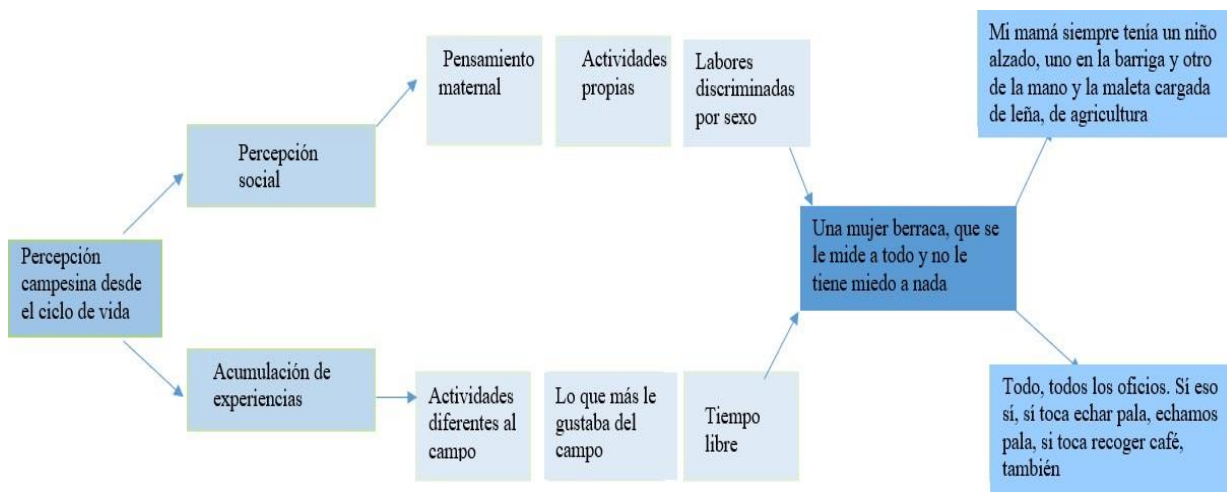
Percepción campesina desde el ciclo de vida

Percepción social

Pensamiento maternal

Actividades propias

Labores discriminadas por sexo

Acumulación de experiencias

Actividades diferentes al campo

Lo que más le gustaba del campo

Tiempo libre

Una mujer berraca, que se le mide a todo y no le tiene miedo a nada

Mi mamá siempre tenía un niño alzado, uno en la barriga y otro de la mano y la maleta cargada de leña, de agricultura

Todo, todos los oficios. Si eso sí, si toca echar pala, echamos pala, si toca recoger café, también